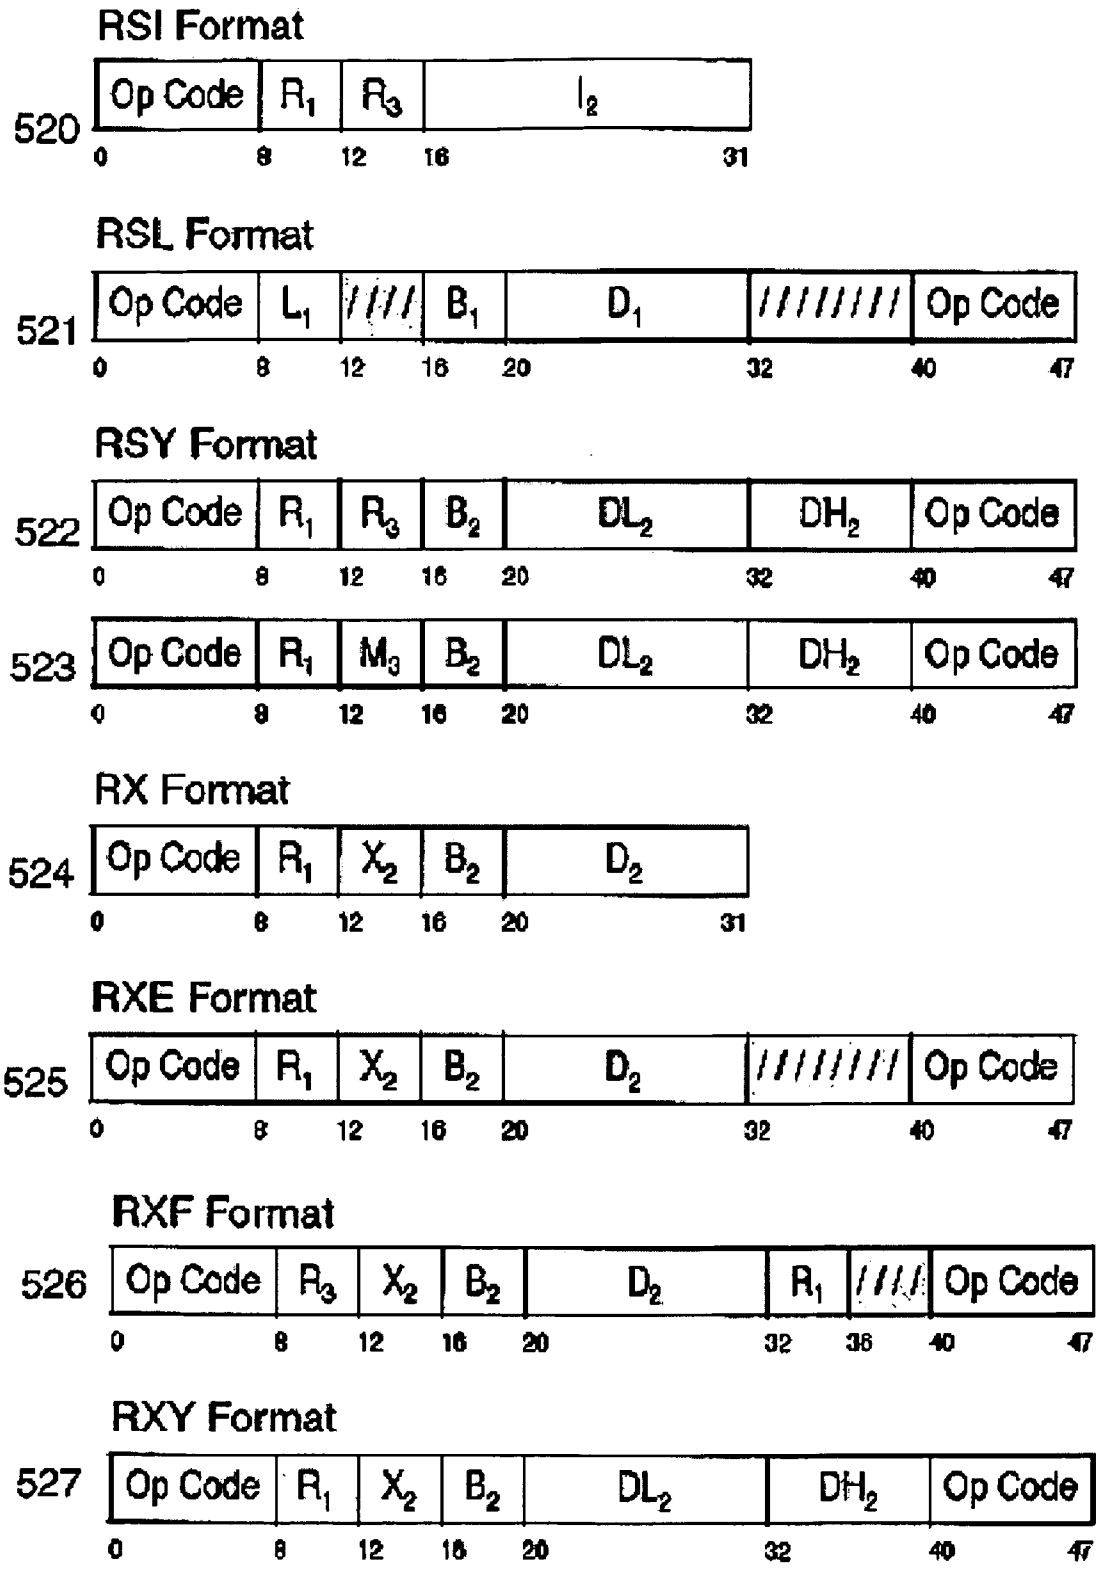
RSI Format

520

| Op Code | $R_1$ | $R_3$ | $I_2$ |
|---|---|---|---|

0 8 12 16 31

RSL Format

521

| Op Code | $L_1$ | //// | $B_1$ | $D_1$ | //////// | Op Code |
|---|---|---|---|---|---|---|

0 8 12 16 20 32 40 47

RSY Format

522

| Op Code | $R_1$ | $R_3$ | $B_2$ | $DL_2$ | $DH_2$ | Op Code |
|---|---|---|---|---|---|---|

0 8 12 16 20 32 40 47

523

| Op Code | $R_1$ | $M_3$ | $B_2$ | $DL_2$ | $DH_2$ | Op Code |
|---|---|---|---|---|---|---|

0 8 12 16 20 32 40 47

RX Format

524

| Op Code | $R_1$ | $X_2$ | $B_2$ | $D_2$ |
|---|---|---|---|---|

0 8 12 16 20 31

RXE Format

525

| Op Code | $R_1$ | $X_2$ | $B_2$ | $D_2$ | //////// | Op Code |
|---|---|---|---|---|---|---|

0 8 12 16 20 32 40 47

RXF Format

526

| Op Code | $R_3$ | $X_2$ | $B_2$ | $D_2$ | $R_1$ | //// | Op Code |
|---|---|---|---|---|---|---|---|

0 8 12 16 20 32 36 40 47

RXY Format

527

| Op Code | $R_1$ | $X_2$ | $B_2$ | $DL_2$ | $DH_2$ | Op Code |
|---|---|---|---|---|---|---|

0 8 12 16 20 32 40 47